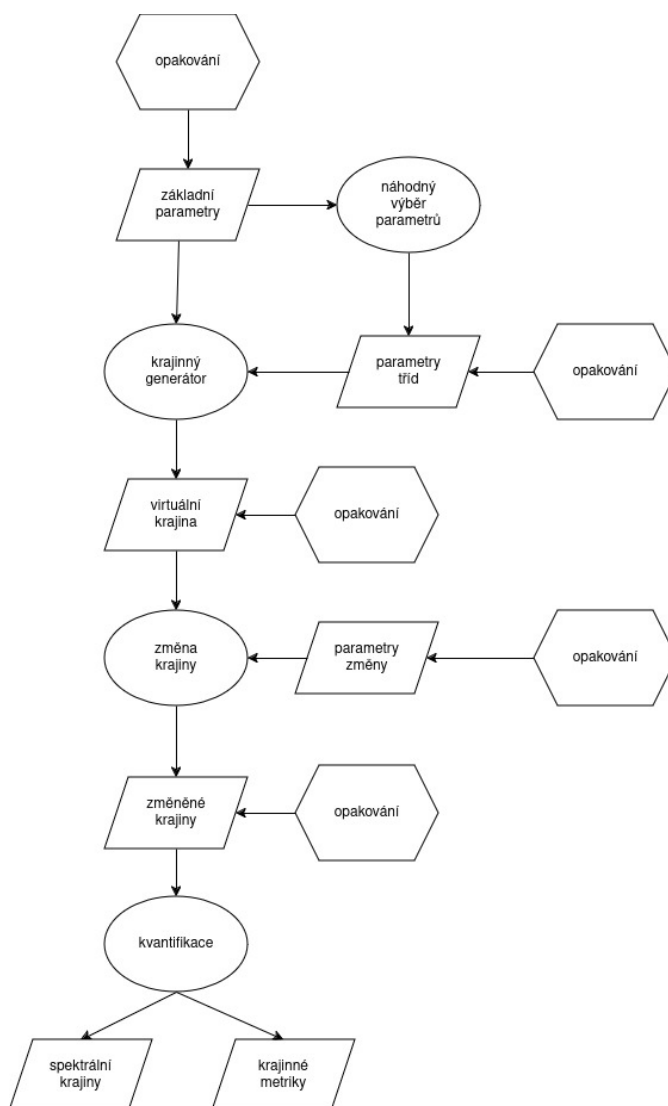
opakování

základní parametry

náhodný výběr parametrů

krajinný generátor

parametry tříd

opakování

virtuální krajina

opakování

změna krajiny

parametry změny

opakování

změněné krajiny

opakování

kvantifikace

spektrální krajiny

krajinné metriky